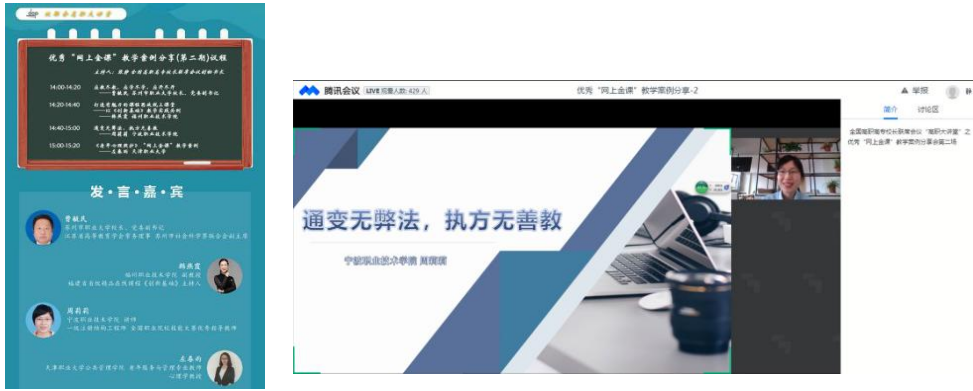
优秀"网上金课"教学案例分享(第二期)议程

14:00-14:20
14:20-14:40
14:40-15:00
15:00-15:20

发·言·嘉·宾

曹毅民

韩燕霞

周莉莉

丘春雨

腾讯会议 LIVE 观看人数: 429 人 优秀"网上金课"教学案例分享-2 举报

简介 讨论区

全国高职高专校长联席会议"高职大讲堂"之优秀"网上金课"教学案例分享会第二场

通变无弊法，执方无善教

宁波职业技术学院 周莉莉